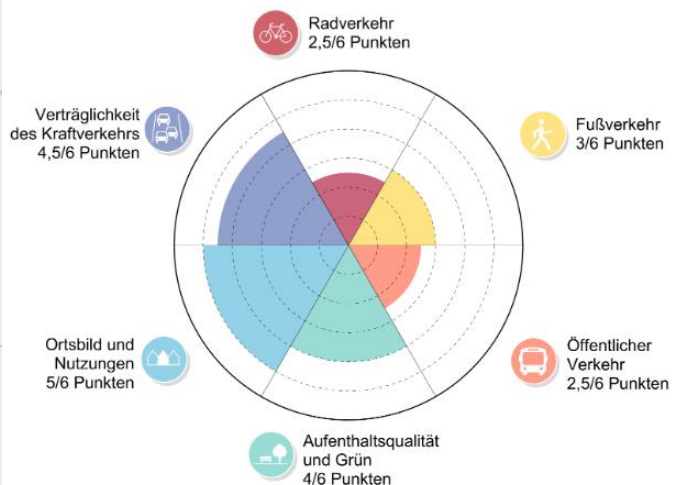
Radverkehr
2,5/6 Punkten

Verträglichkeit
des Kraftverkehrs
4,5/6 Punkten

Fußverkehr
3/6 Punkten

Ortsbild und
Nutzungen
5/6 Punkten

Öffentlicher
Verkehr
2,5/6 Punkten

Aufenthaltsqualität
und Grün
4/6 Punkten